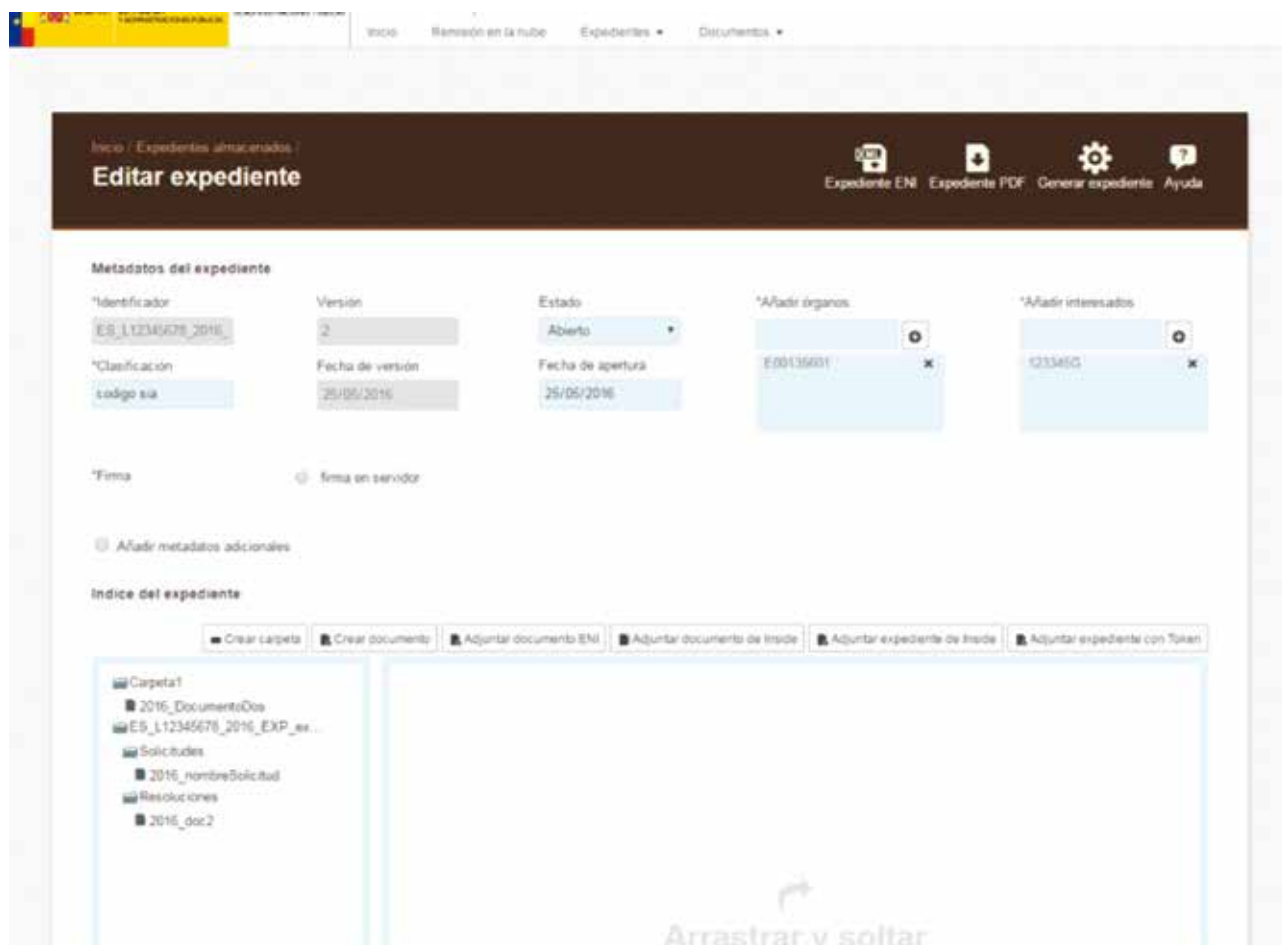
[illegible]

Inicio Remisión en la nube Expedientes ▾ Documentos ▾

Inicio / Expedientes almacenados /

Editar expediente

Expediente ENI Expediente PDF Generar expediente Ayuda

Metadatos del expediente

*Identificador
ES_L12345678_2016_

Versión
2

Estado
Abierto

*Añadir órganos
E00135601

*Añadir interesados
123456G

*Clasificación
codigo sia

Fecha de versión
25/05/2016

Fecha de apertura
25/05/2016

*Firma
firma en servidor

Añadir metadatos adicionales

Indice del expediente

Crear carpeta Crear documento Adjuntar documento ENI Adjuntar documento de Inside Adjuntar expediente de Inside Adjuntar expediente con Token

Carpeta1
2016_DocumentoDos
ES_L12345678_2016_EXP_ex...
Solicitudes
2016_nombreSolicitud
Resoluciones
2016_doc2

Arrastrar y soltar